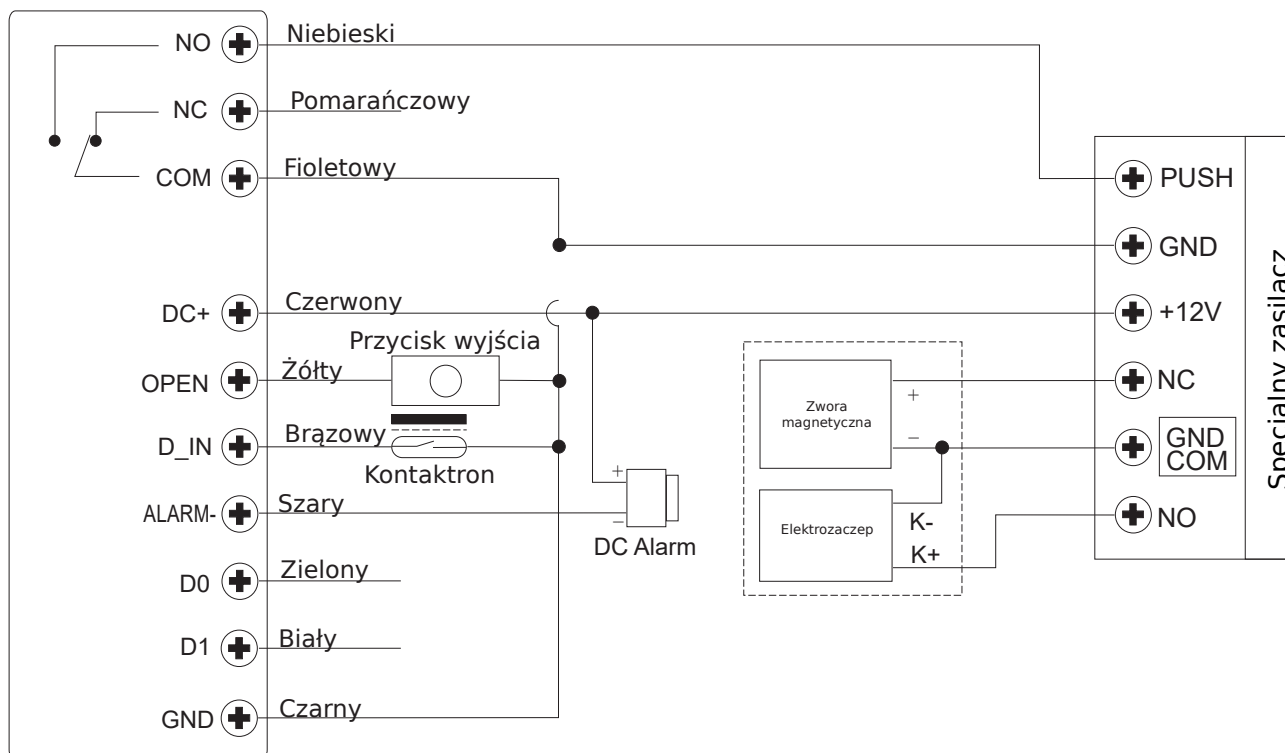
NO
Niebieski
NC
Pomarańczowy
COM
Fioletowy
DC+
Czerwony
Przycisk wyjścia
OPEN
Żółty
D_IN
Brązowy
Kontaktron
ALARM-
Szary
DC Alarm
D0
Zielony
D1
Biały
GND
Czarny
PUSH
GND
+12V
NC
GND COM
NO
Zwora magnetyczna
+
−
Elektrozaczep
K-
K+
+
−
Specjalny zasilacz